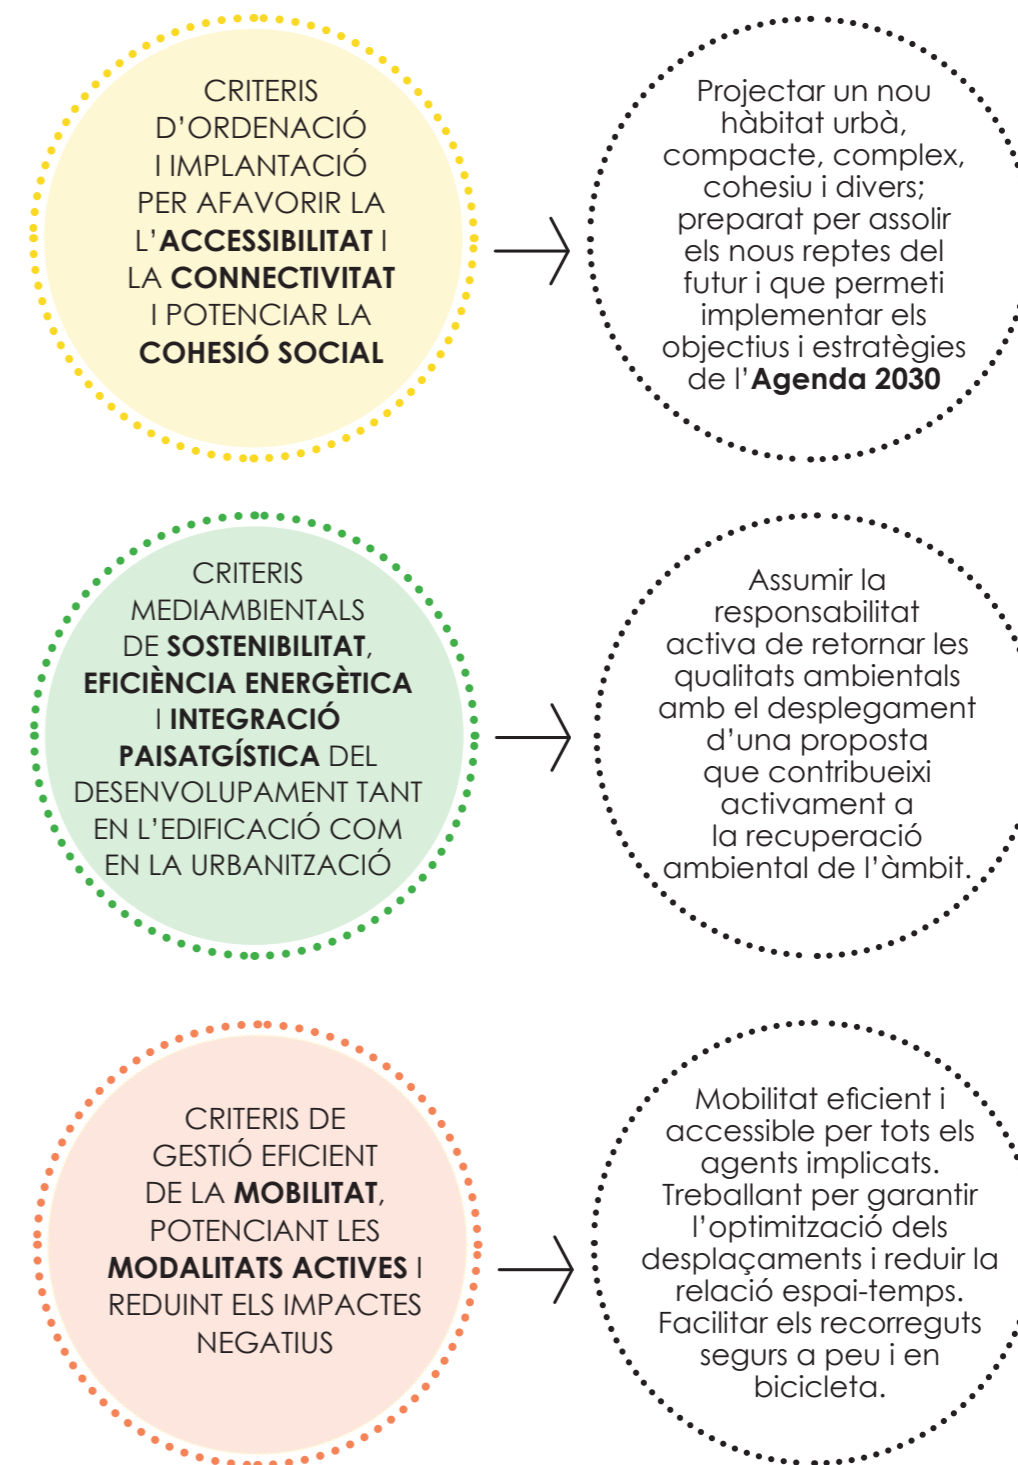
CRITERIS D'ORDENACIÓ I IMPLANTACIÓ PER AFAVORIR LA L'ACCESSIBILITAT I LA CONNECTIVITAT I POTENCIAR LA COHESIÓ SOCIAL

Projectar un nou hàbitat urbà, compacte, complex, cohesiu i divers; preparat per assolir els nous reptes del futur i que permeti implementar els objectius i estratègies de l'Agenda 2030

CRITERIS MEDIAMBIENTALS DE SOSTENIBILITAT, EFICIÈNCIA ENERGÈTICA I INTEGRACIÓ PAISATGÍSTICA DEL DESENVOLUPAMENT TANT EN L'EDIFICACIÓ COM EN LA URBANITZACIÓ

Assumir la responsabilitat activa de retornar les qualitats ambientals amb el desplegament d'una proposta que contribueixi activament a la recuperació ambiental de l'àmbit.

CRITERIS DE GESTIÓ EFICIENT DE LA MOBILITAT, POTENCIANT LES MODALITATS ACTIVES I REDUINT ELS IMPACTES NEGATIUS

Mobilitat eficient i accessible per tots els agents implicats. Treballant per garantir l'optimització dels desplaçaments i reduir la relació espai-temps. Facilitar els recorreguts segurs a peu i en bicicleta.